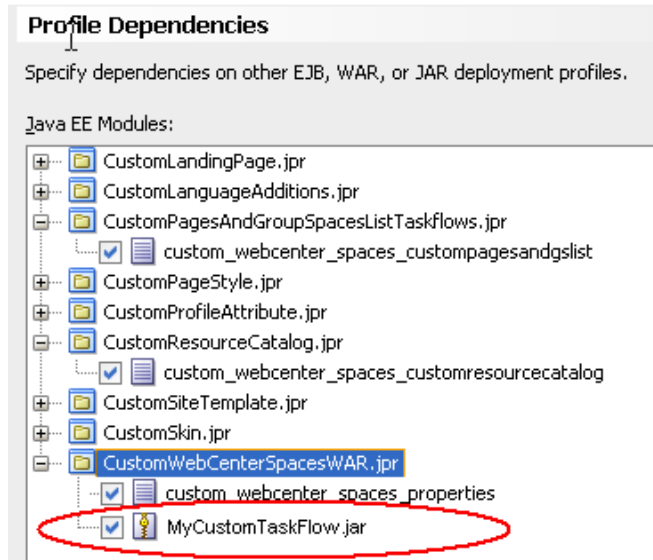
Profile Dependencies

Specify dependencies on other EJB, WAR, or JAR deployment profiles.

Java EE Modules:

CustomLandingPage.jpr
CustomLanguageAdditions.jpr
CustomPagesAndGroupSpacesListTaskflows.jpr
custom_webcenter_spaces_custompagesandgslist
CustomPageStyle.jpr
CustomProfileAttribute.jpr
CustomResourceCatalog.jpr
custom_webcenter_spaces_customresourcecatalog
CustomSiteTemplate.jpr
CustomSkin.jpr
CustomWebCenterSpacesWAR.jpr
custom_webcenter_spaces_properties
MyCustomTaskFlow.jar